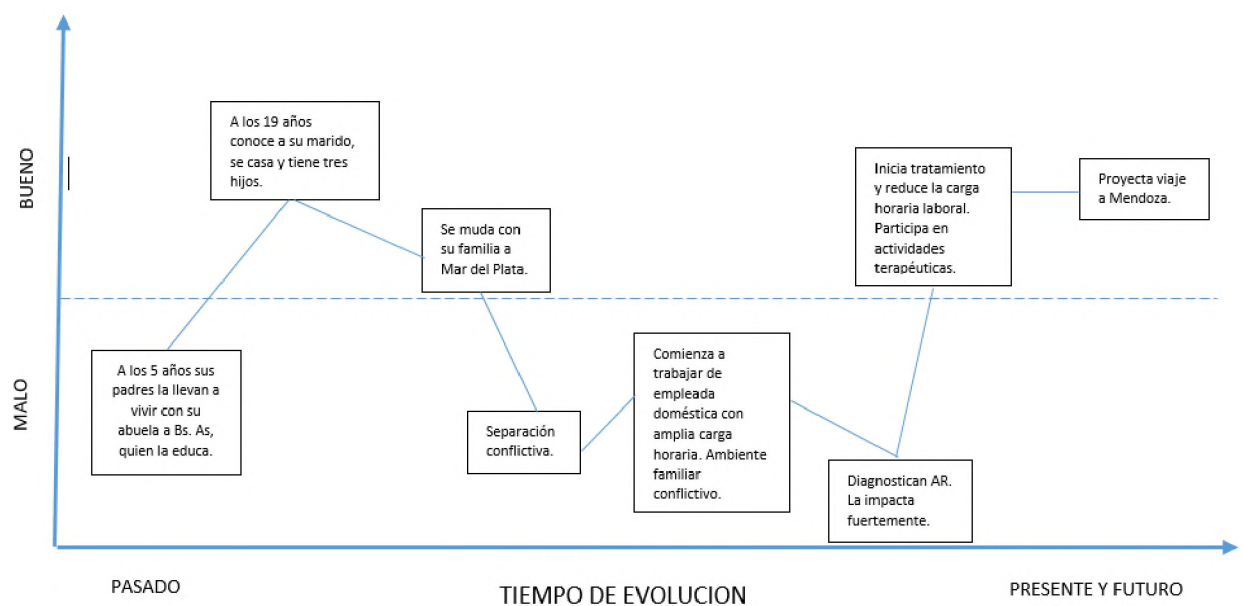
BUENO

MALO

A los 5 años sus padres la llevan a vivir con su abuela a Bs. As, quien la educa.

A los 19 años conoce a su marido, se casa y tiene tres hijos.

Se muda con su familia a Mar del Plata.

Separación conflictiva.

Comienza a trabajar de empleada doméstica con amplia carga horaria. Ambiente familiar conflictivo.

Diagnostican AR. La impacta fuertemente.

Inicia tratamiento y reduce la carga horaria laboral. Participa en actividades terapéuticas.

Proyecta viaje a Mendoza.

PASADO

TIEMPO DE EVOLUCION

PRESENTE Y FUTURO